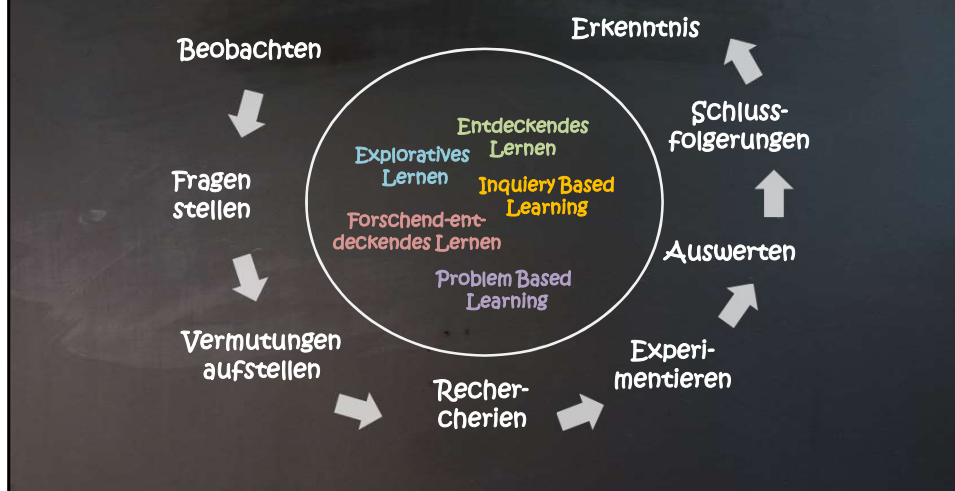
Beobachten

Fragen stellen

Vermutungen aufstellen

Recherchieren

Experimentieren

Auswerten

Schlussfolgerungen

Erkenntnis

Entdeckendes Lernen

Exploratives Lernen

Inquiery Based Learning

Forschend-entdeckendes Lernen

Problem Based Learning